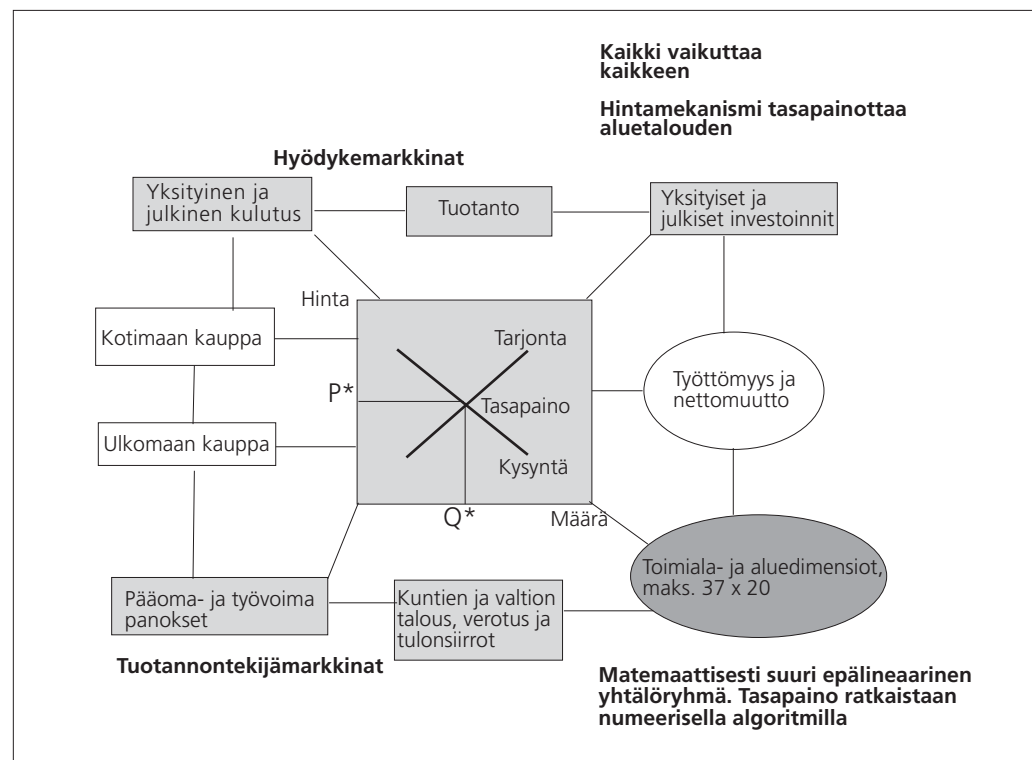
Kaikki vaikuttaa kaikkeen

Hintamekanismi tasapainottaa aluetalouden

Hyödykemarkkinat

Yksityinen ja julkinen kulutus

Tuotanto

Yksityiset ja julkiset investoinnit

Hinta

Kotimaan kauppa

Tarjonta

P*

Tasapaino

Työttömyys ja nettomuutto

Ulkomaan kauppa

Kysyntä

Q*

Määrä

Toimiala- ja aluedimensiot, maks. 37 x 20

Pääoma- ja työvoima panokset

Kuntien ja valtion talous, verotus ja tulonsiirrot

Tuotannontekijämarkkinat

Matemaattisesti suuri epälineaarinen yhtälöryhmä. Tasapaino ratkaistaan numeerisella algoritmilla